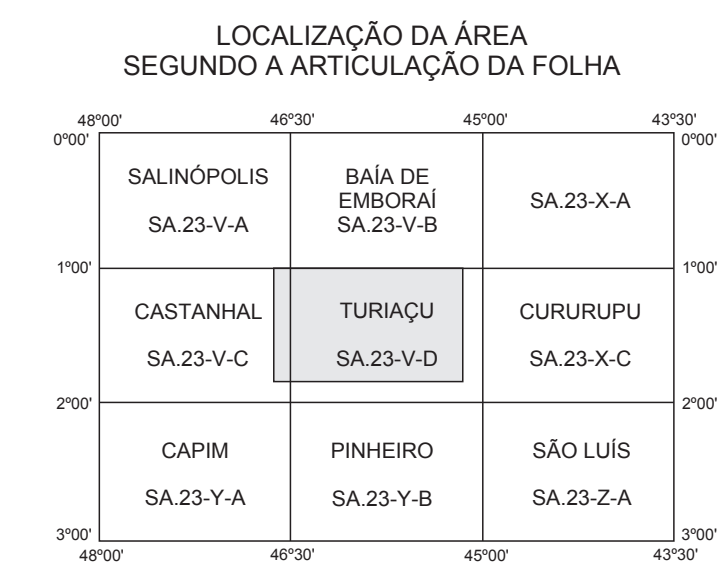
LOCALIZAÇÃO DA ÁREA
SEGUNDO A ARTICULAÇÃO DA FOLHA

48º00' 46º30' 45º00' 43º30'

0º00' 0º00'

| SALINÓPOLIS SA.23-V-A | BAÍA DE EMBORAÍ SA.23-V-B | SA.23-X-A |
|---|---|---|
| CASTANHAL SA.23-V-C | TURIAÇU SA.23-V-D | CURURUPU SA.23-X-C |
| CAPIM SA.23-Y-A | PINHEIRO SA.23-Y-B | SÃO LUÍS SA.23-Z-A |

1º00' 1º00'

2º00' 2º00'

3º00' 3º00'

48º00' 46º30' 45º00' 43º30'